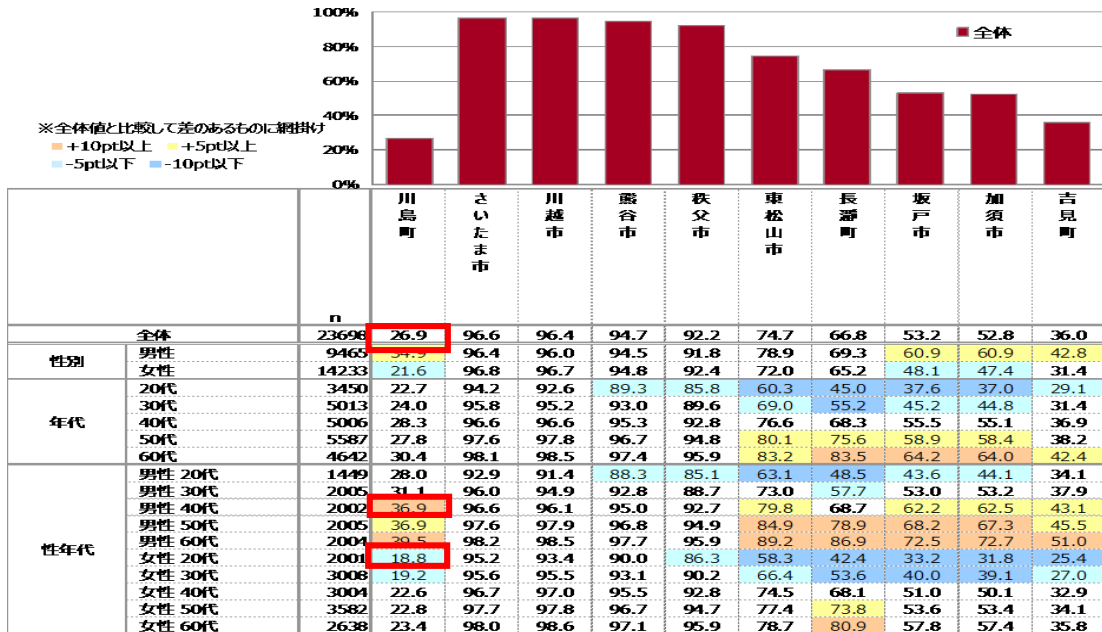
100%
80%
60%
40%
20%
0%

全体

※全体値と比較して差のあるものに網掛け
+10pt以上　+5pt以上
-5pt以下　-10pt以下

| | | n | 川島町 | さいたま市 | 川越市 | 熊谷市 | 秩父市 | 東松山市 | 長瀞町 | 坂戸市 | 加須市 | 吉見町 |
|---|---|---|---|---|---|---|---|---|---|---|---|---|
| 全体 | | 23698 | 26.9 | 96.6 | 96.4 | 94.7 | 92.2 | 74.7 | 66.8 | 53.2 | 52.8 | 36.0 |
| 性別 | 男性 | 9465 | 34.9 | 96.4 | 96.0 | 94.5 | 91.8 | 78.9 | 69.3 | 60.9 | 60.9 | 42.8 |
| | 女性 | 14233 | 21.6 | 96.8 | 96.7 | 94.8 | 92.4 | 72.0 | 65.2 | 48.1 | 47.4 | 31.4 |
| 年代 | 20代 | 3450 | 22.7 | 94.2 | 92.6 | 89.3 | 85.8 | 60.3 | 45.0 | 37.6 | 37.0 | 29.1 |
| | 30代 | 5013 | 24.0 | 95.8 | 95.2 | 93.0 | 89.6 | 69.0 | 55.2 | 45.2 | 44.8 | 31.4 |
| | 40代 | 5006 | 28.3 | 96.6 | 96.6 | 95.3 | 92.8 | 76.6 | 68.3 | 55.5 | 55.1 | 36.9 |
| | 50代 | 5587 | 27.8 | 97.6 | 97.8 | 96.7 | 94.8 | 80.1 | 75.6 | 58.9 | 58.4 | 38.2 |
| | 60代 | 4642 | 30.4 | 98.1 | 98.5 | 97.4 | 95.9 | 83.2 | 83.5 | 64.2 | 64.0 | 42.4 |
| 性年代 | 男性 20代 | 1449 | 28.0 | 92.9 | 91.4 | 88.3 | 85.1 | 63.1 | 48.5 | 43.6 | 44.1 | 34.1 |
| | 男性 30代 | 2005 | 31.1 | 96.0 | 94.9 | 92.8 | 88.7 | 73.0 | 57.7 | 53.0 | 53.2 | 37.9 |
| | 男性 40代 | 2002 | 36.9 | 96.6 | 96.1 | 95.0 | 92.7 | 79.8 | 68.7 | 62.2 | 62.5 | 43.1 |
| | 男性 50代 | 2005 | 36.9 | 97.6 | 97.9 | 96.8 | 94.9 | 84.9 | 78.9 | 68.2 | 67.3 | 45.5 |
| | 男性 60代 | 2004 | 39.5 | 98.2 | 98.5 | 97.7 | 95.9 | 89.2 | 86.9 | 72.5 | 72.7 | 51.0 |
| | 女性 20代 | 2001 | 18.8 | 95.2 | 93.4 | 90.0 | 86.3 | 58.3 | 42.4 | 33.2 | 31.8 | 25.4 |
| | 女性 30代 | 3008 | 19.2 | 95.6 | 95.5 | 93.1 | 90.2 | 66.4 | 53.6 | 40.0 | 39.1 | 27.0 |
| | 女性 40代 | 3004 | 22.6 | 96.7 | 97.0 | 95.5 | 92.8 | 74.5 | 68.1 | 51.0 | 50.1 | 32.9 |
| | 女性 50代 | 3582 | 22.8 | 97.7 | 97.8 | 96.7 | 94.7 | 77.4 | 73.8 | 53.6 | 53.4 | 34.1 |
| | 女性 60代 | 2638 | 23.4 | 98.0 | 98.6 | 97.1 | 95.9 | 78.7 | 80.9 | 57.8 | 57.4 | 35.8 |